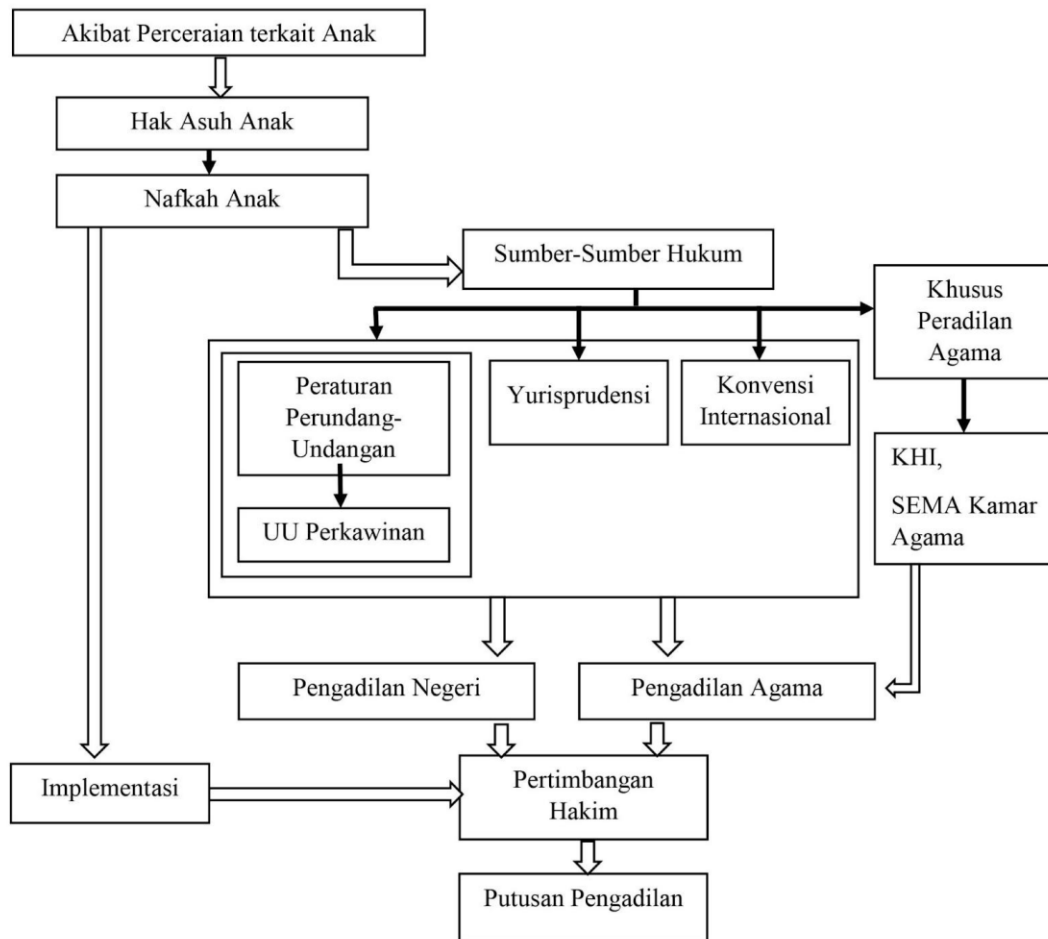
Akibat Perceraian terkait Anak

Hak Asuh Anak

Nafkah Anak

Sumber-Sumber Hukum

Khusus Peradilan Agama

Peraturan Perundang-Undangan

UU Perkawinan

Yurisprudensi

Konvensi Internasional

KHI,

SEMA Kamar Agama

Pengadilan Negeri

Pengadilan Agama

Implementasi

Pertimbangan Hakim

Putusan Pengadilan